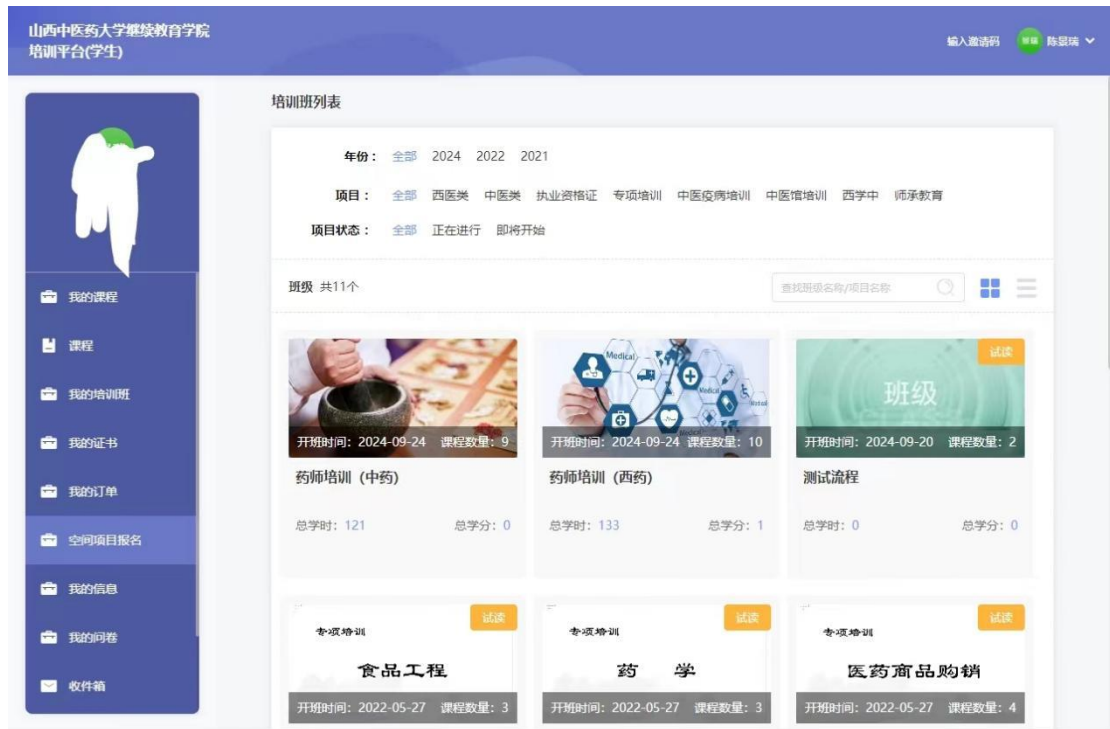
山西中医药大学继续教育学院
培训平台(学生)

输入邀请码 陈景瑞

我的课程
课程
我的培训班
我的证书
我的订单
空间项目报名
我的信息
我的问卷
收件箱

培训班列表

年份： 全部 2024 2022 2021

项目： 全部 西医类 中医类 执业资格证 专项培训 中医疫病培训 中医馆培训 西学中 师承教育

项目状态： 全部 正在进行 即将开始

班级 共11个

查找班级名称/项目名称

开班时间：2024-09-24 课程数量：9
药师培训（中药）
总学时：121 总学分：0

Medical
开班时间：2024-09-24 课程数量：10
药师培训（西药）
总学时：133 总学分：1

试读
班级
开班时间：2024-09-20 课程数量：2
测试流程
总学时：0 总学分：0

试读
专项培训
食品工程
开班时间：2022-05-27 课程数量：3

试读
专项培训
药 学
开班时间：2022-05-27 课程数量：3

试读
专项培训
医药商品购销
开班时间：2022-05-27 课程数量：4